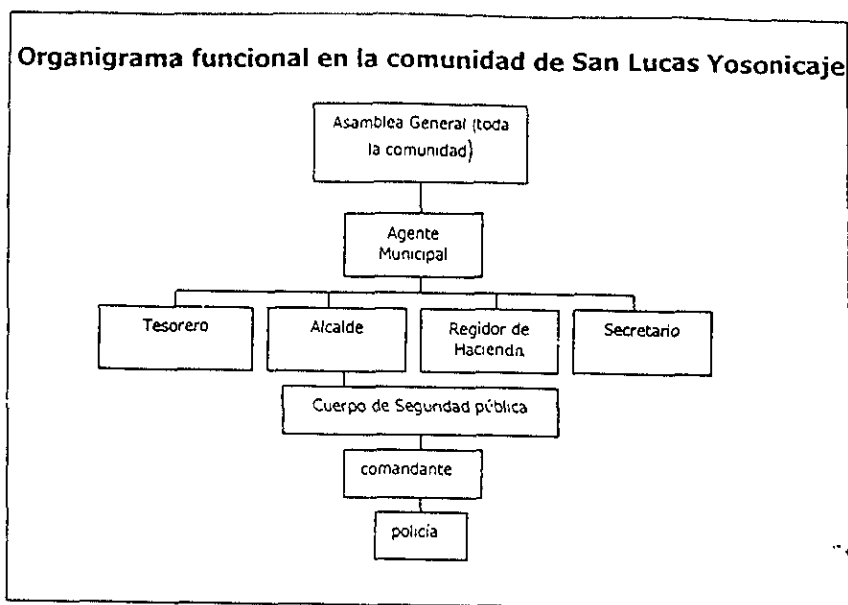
Organigrama funcional en la comunidad de San Lucas Yosonicaje

Asamblea General (toda la comunidad)

Agente Municipal

Tesorero

Alcalde

Regidor de Hacienda

Secretario

Cuerpo de Seguridad pública

comandante

policía